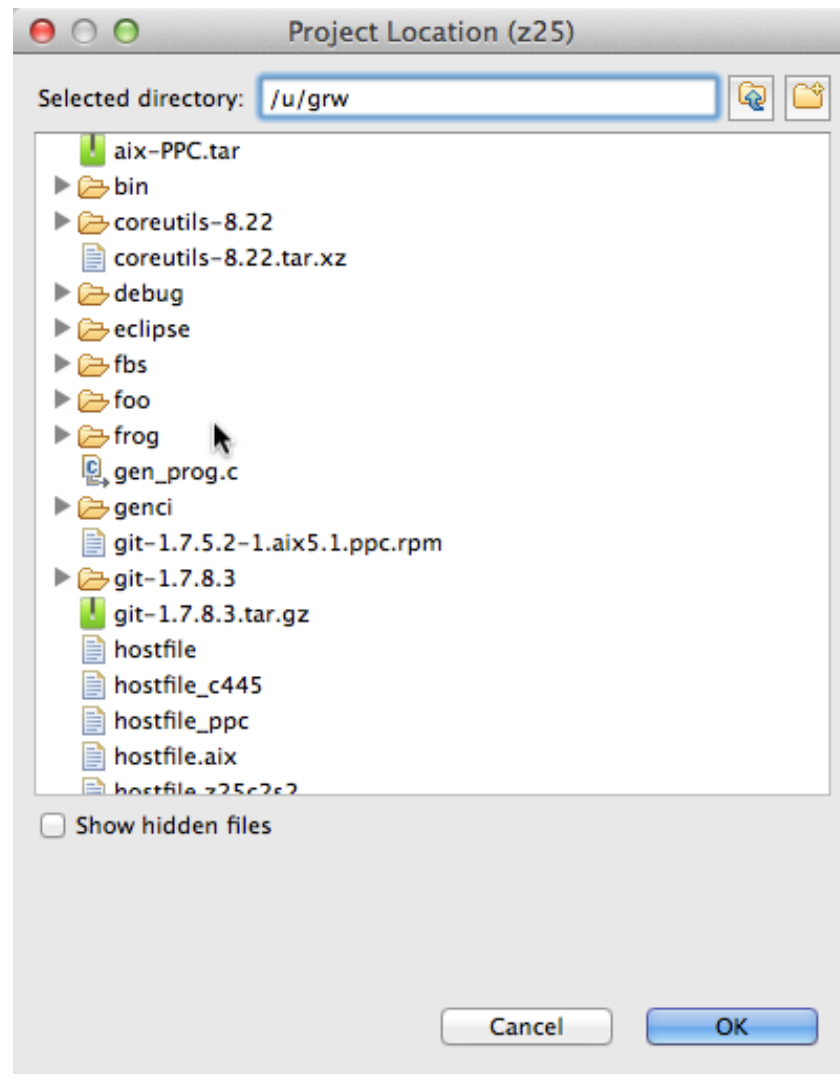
Project Location (z25)

Selected directory: /u/grw

aix-PPC.tar
bin
coreutils-8.22
coreutils-8.22.tar.xz
debug
eclipse
fbs
foo
frog
gen_prog.c
genci
git-1.7.5.2-1.aix5.1.ppc.rpm
git-1.7.8.3
git-1.7.8.3.tar.gz
hostfile
hostfile_c445
hostfile_ppc
hostfile.aix
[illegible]

Show hidden files

Cancel
OK